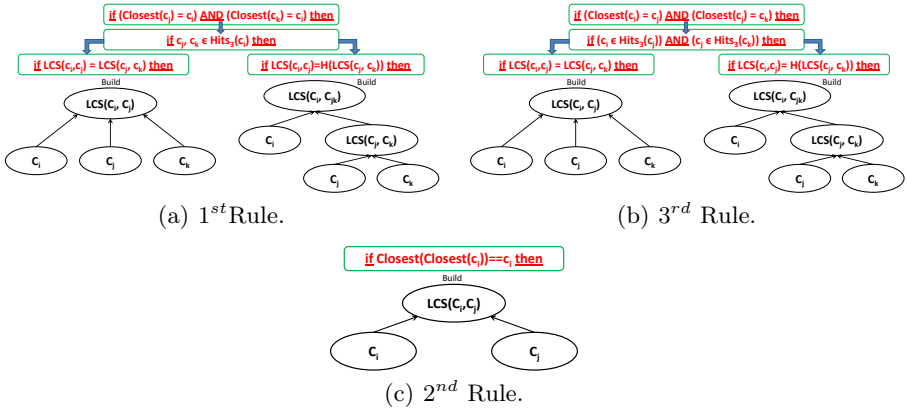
if (Closest(c$_j$) = c$_i$) AND (Closest(c$_k$) = c$_i$) then

if c$_j$, c$_k$ ϵ Hits$_3$(c$_i$) then

if LCS(c$_i$,c$_j$) = LCS(c$_j$, c$_k$) then

if LCS(c$_i$,c$_j$)=H(LCS(c$_j$, c$_k$)) then

Build

LCS(C$_i$, C$_j$)

C$_i$ C$_j$ C$_k$

Build

LCS(C$_i$, C$_{jk}$)

C$_i$

LCS(C$_j$, C$_k$)

C$_j$ C$_k$

(a) $1^{st}$Rule.

if (Closest(c$_i$) = c$_j$) AND (Closest(c$_j$) = c$_k$) then

if (c$_i$ ϵ Hits$_3$(c$_j$)) AND (c$_j$ ϵ Hits$_3$(c$_k$)) then

if LCS(c$_i$,c$_j$) = LCS(c$_j$, c$_k$) then

if LCS(c$_i$,c$_j$)= H(LCS(c$_j$, c$_k$)) then

Build

LCS(C$_i$, C$_j$)

C$_i$ C$_j$ C$_k$

Build

LCS(C$_i$, C$_{jk}$)

C$_i$

LCS(C$_j$, C$_k$)

C$_j$ C$_k$

(b) $3^{rd}$ Rule.

if Closest(Closest(c$_i$))==c$_i$ then

Build

LCS(C$_i$,C$_j$)

C$_i$ C$_j$

(c) $2^{nd}$ Rule.